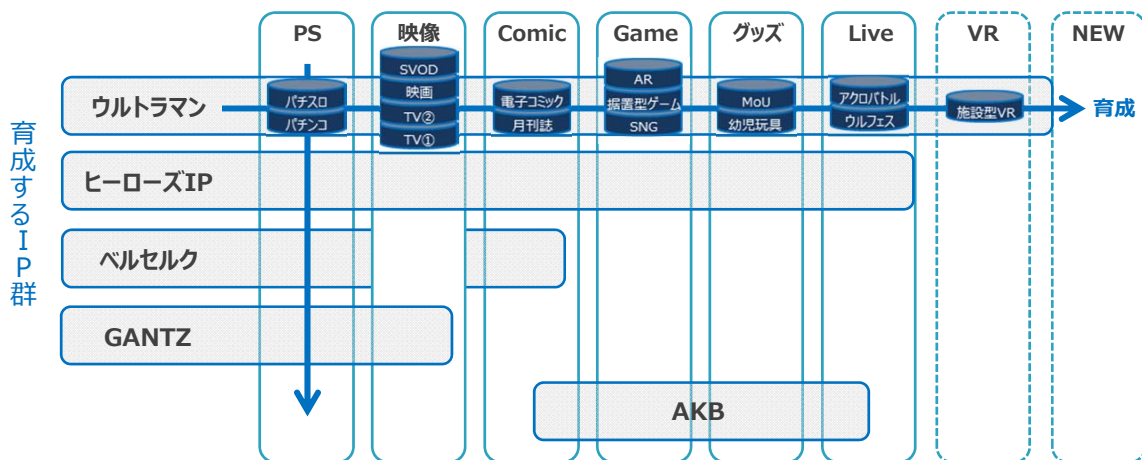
PS
映像
Comic
Game
グッズ
Live
VR
NEW

育成するIP群

ウルトラマン
パチスロ
パチンコ
SVOD
映画
TV②
TV①
電子コミック
月刊誌
AR
据置型ゲーム
SNG
MoU
幼児玩具
アクロバトル
ウルフェス
施設型VR
育成

ヒーローズIP

ベルセルク

GANTZ

AKB